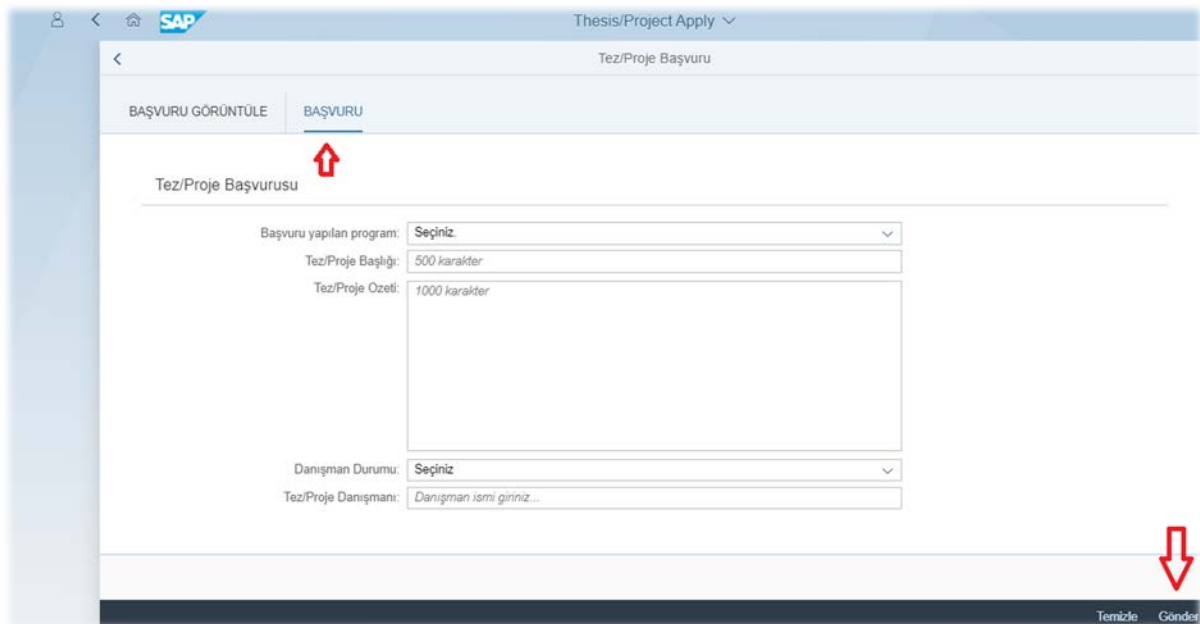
SAP Thesis/Project Apply

Tez/Proje Başvuru

BAŞVURU GÖRÜNTÜLE BAŞVURU

Tez/Proje Başvurusu

Başvuru yapılan program: Seçiniz.

Tez/Proje Başlığı: 500 karakter

Tez/Proje Ozeti: 1000 karakter

Danışman Durumu: Seçiniz

Tez/Proje Danışmanı: Danışman ismi giriniz...

Temizle Gönder